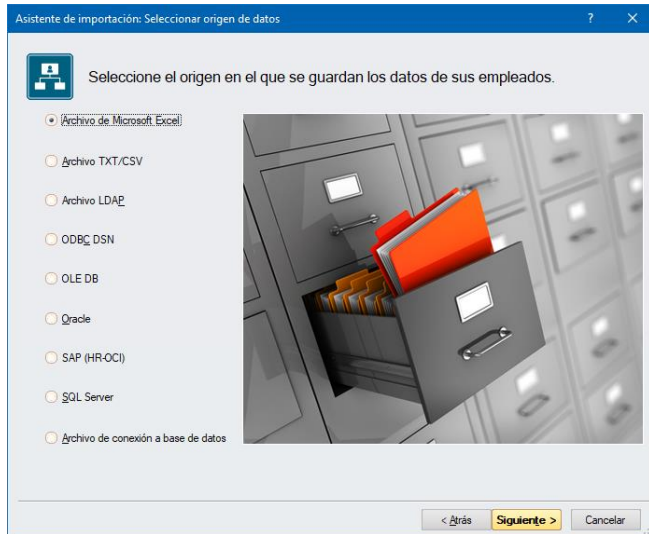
Asistente de importación: Seleccionar origen de datos

? ✕

Seleccione el origen en el que se guardan los datos de sus empleados.

Archivo de Microsoft Excel

Archivo TXT/CSV

Archivo LDAP

ODBC DSN

OLE DB

Oracle

SAP (HR-OCI)

SQL Server

Archivo de conexión a base de datos

< Atrás

Siguiente >

Cancelar